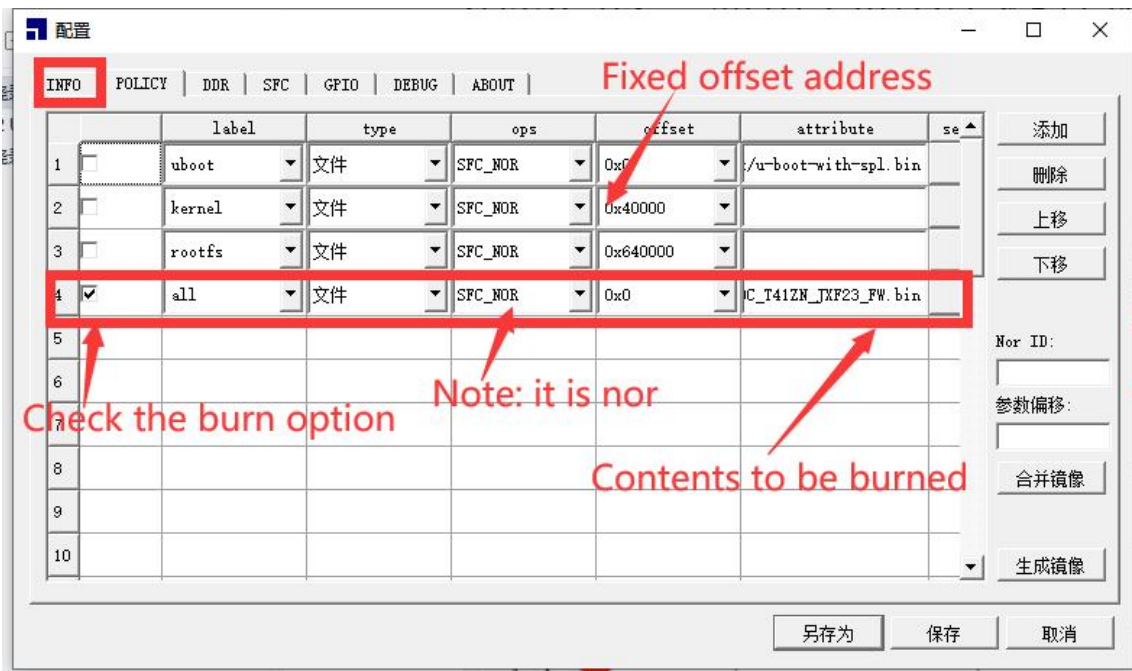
配置

INFO | POLICY | DDR | SFC | GPIO | DEBUG | ABOUT

Fixed offset address

| | | label | type | ops | offset | attribute | se |
|---|---|---|---|---|---|---|---|
| 1 | ☐ | uboot | 文件 | SFC_NOR | 0x0 | :/u-boot-with-spl.bin | |
| 2 | ☐ | kernel | 文件 | SFC_NOR | 0x40000 | | |
| 3 | ☐ | rootfs | 文件 | SFC_NOR | 0x640000 | | |
| 4 | ☑ | all | 文件 | SFC_NOR | 0x0 | C_T41ZN_JXF23_FW.bin | |
| 5 | | | | | | | |
| 6 | | | | | | | |
| 7 | | | | | | | |
| 8 | | | | | | | |
| 9 | | | | | | | |
| 10 | | | | | | | |

Check the burn option

Note: it is nor

Contents to be burned

添加

删除

上移

下移

Nor ID:

参数偏移:

合并镜像

生成镜像

另存为

保存

取消